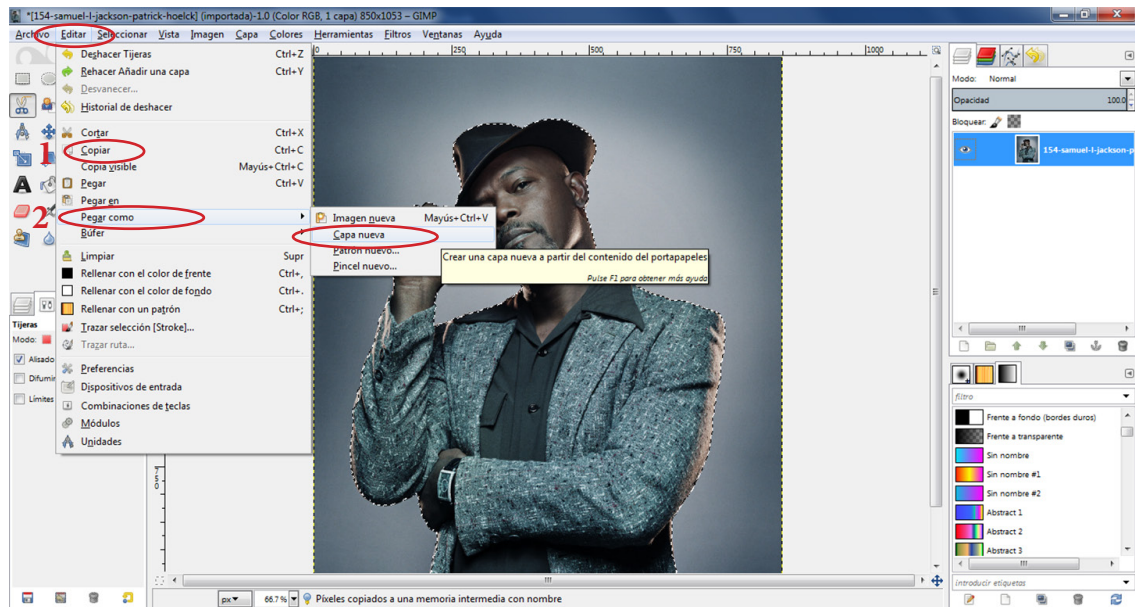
*[154-samuel-l-jackson-patrick-hoelck] (importada)-1.0 (Color RGB, 1 capa) 850x1053 – GIMP

Archivo Editar Seleccionar Vista Imagen Capa Colores Herramientas Filtros Ventanas Ayuda

Deshacer Tijeras Ctrl+Z
Rehacer Añadir una capa Ctrl+Y
Desvanecer...
Historial de deshacer
Cortar Ctrl+X
1 Copiar Ctrl+C
Copia visible Mayús+Ctrl+C
Pegar Ctrl+V
Pegar en
2 Pegar como
Búfer
Limpiar Supr
Rellenar con el color de frente Ctrl+,
Rellenar con el color de fondo Ctrl+.
Rellenar con un patrón Ctrl+;
Trazar selección [Stroke]...
Trazar ruta...
Preferencias
Dispositivos de entrada
Combinaciones de teclas
Módulos
Unidades

Imagen nueva Mayús+Ctrl+V
Capa nueva
Patrón nuevo...
Pincel nuevo...

Crear una capa nueva a partir del contenido del portapapeles
Pulse F1 para obtener más ayuda

250 500 750 1000

Tijeras
Modo:
Alisado
Difumin
Límites

Modo: Normal
Opacidad 100.0
Bloquear:
154-samuel-l-jackson-p

filtro
Frente a fondo (bordes duros)
Frente a transparente
Sin nombre
Sin nombre #1
Sin nombre #2
Abstract 1
Abstract 2
Abstract 3
introducir etiquetas

px 66.7 % Píxeles copiados a una memoria intermedia con nombre